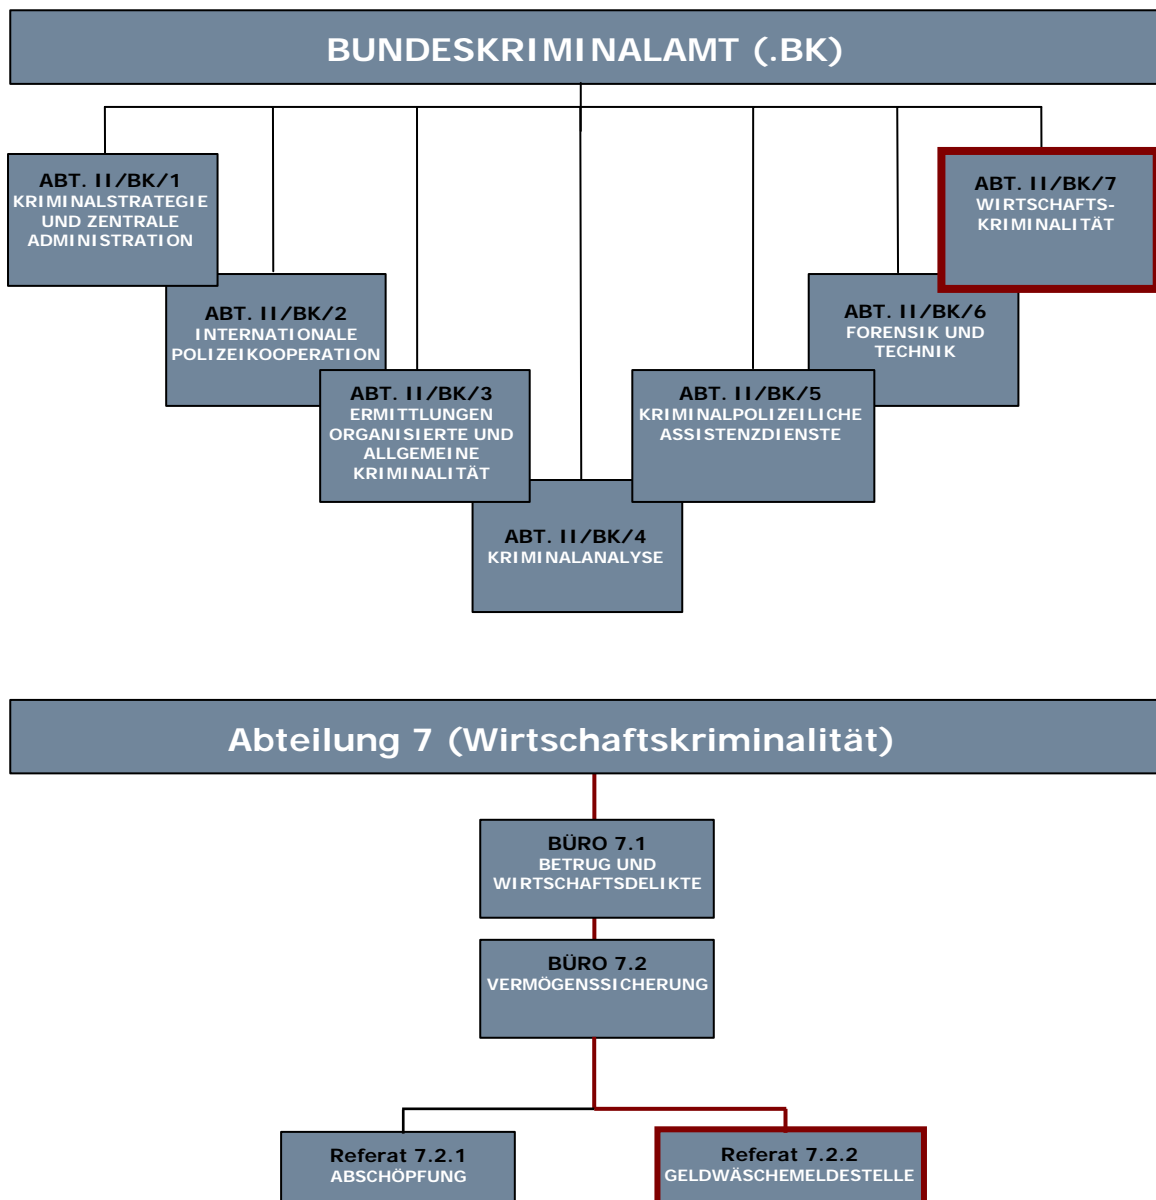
BUNDESKRIMINALAMT (.BK)

ABT. II/BK/1
KRIMINALSTRATEGIE UND ZENTRALE ADMINISTRATION

ABT. II/BK/2
INTERNATIONALE POLIZEIKOOPERATION

ABT. II/BK/3
ERMITTLUNGEN ORGANISIERTE UND ALLGEMEINE KRIMINALITÄT

ABT. II/BK/4
KRIMINALANALYSE

ABT. II/BK/5
KRIMINALPOLIZEILICHE ASSISTENZDIENSTE

ABT. II/BK/6
FORENSIK UND TECHNIK

ABT. II/BK/7
WIRTSCHAFTS-KRIMINALITÄT

Abteilung 7 (Wirtschaftskriminalität)

BÜRO 7.1
BETRUG UND WIRTSCHAFTSDELIKTE

BÜRO 7.2
VERMÖGENSSICHERUNG

Referat 7.2.1
ABSCHÖPFUNG

Referat 7.2.2
GELDWÄSCHEMELDESTELLE